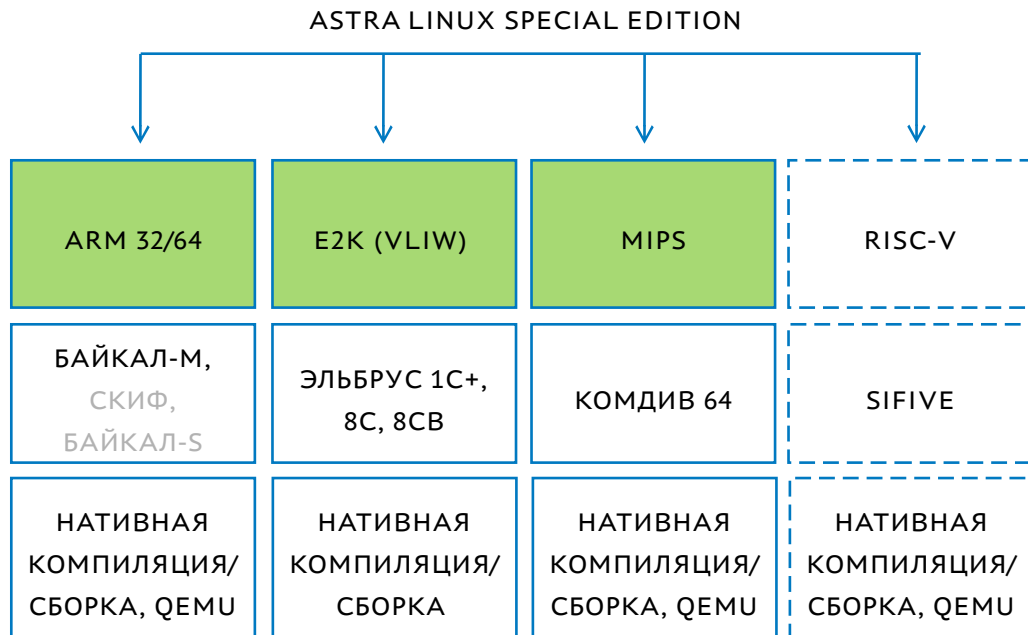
ASTRA LINUX SPECIAL EDITION

| ARM 32/64 | E2K (VLIW) | MIPS | RISC-V |
|---|---|---|---|
| БАЙКАЛ-М, СКИФ, БАЙКАЛ-S | ЭЛЬБРУС 1С+, 8С, 8СВ | КОМДИВ 64 | SIFIVE |
| НАТИВНАЯ КОМПИЛЯЦИЯ/ СБОРКА, QEMU | НАТИВНАЯ КОМПИЛЯЦИЯ/ СБОРКА | НАТИВНАЯ КОМПИЛЯЦИЯ/ СБОРКА, QEMU | НАТИВНАЯ КОМПИЛЯЦИЯ/ СБОРКА, QEMU |